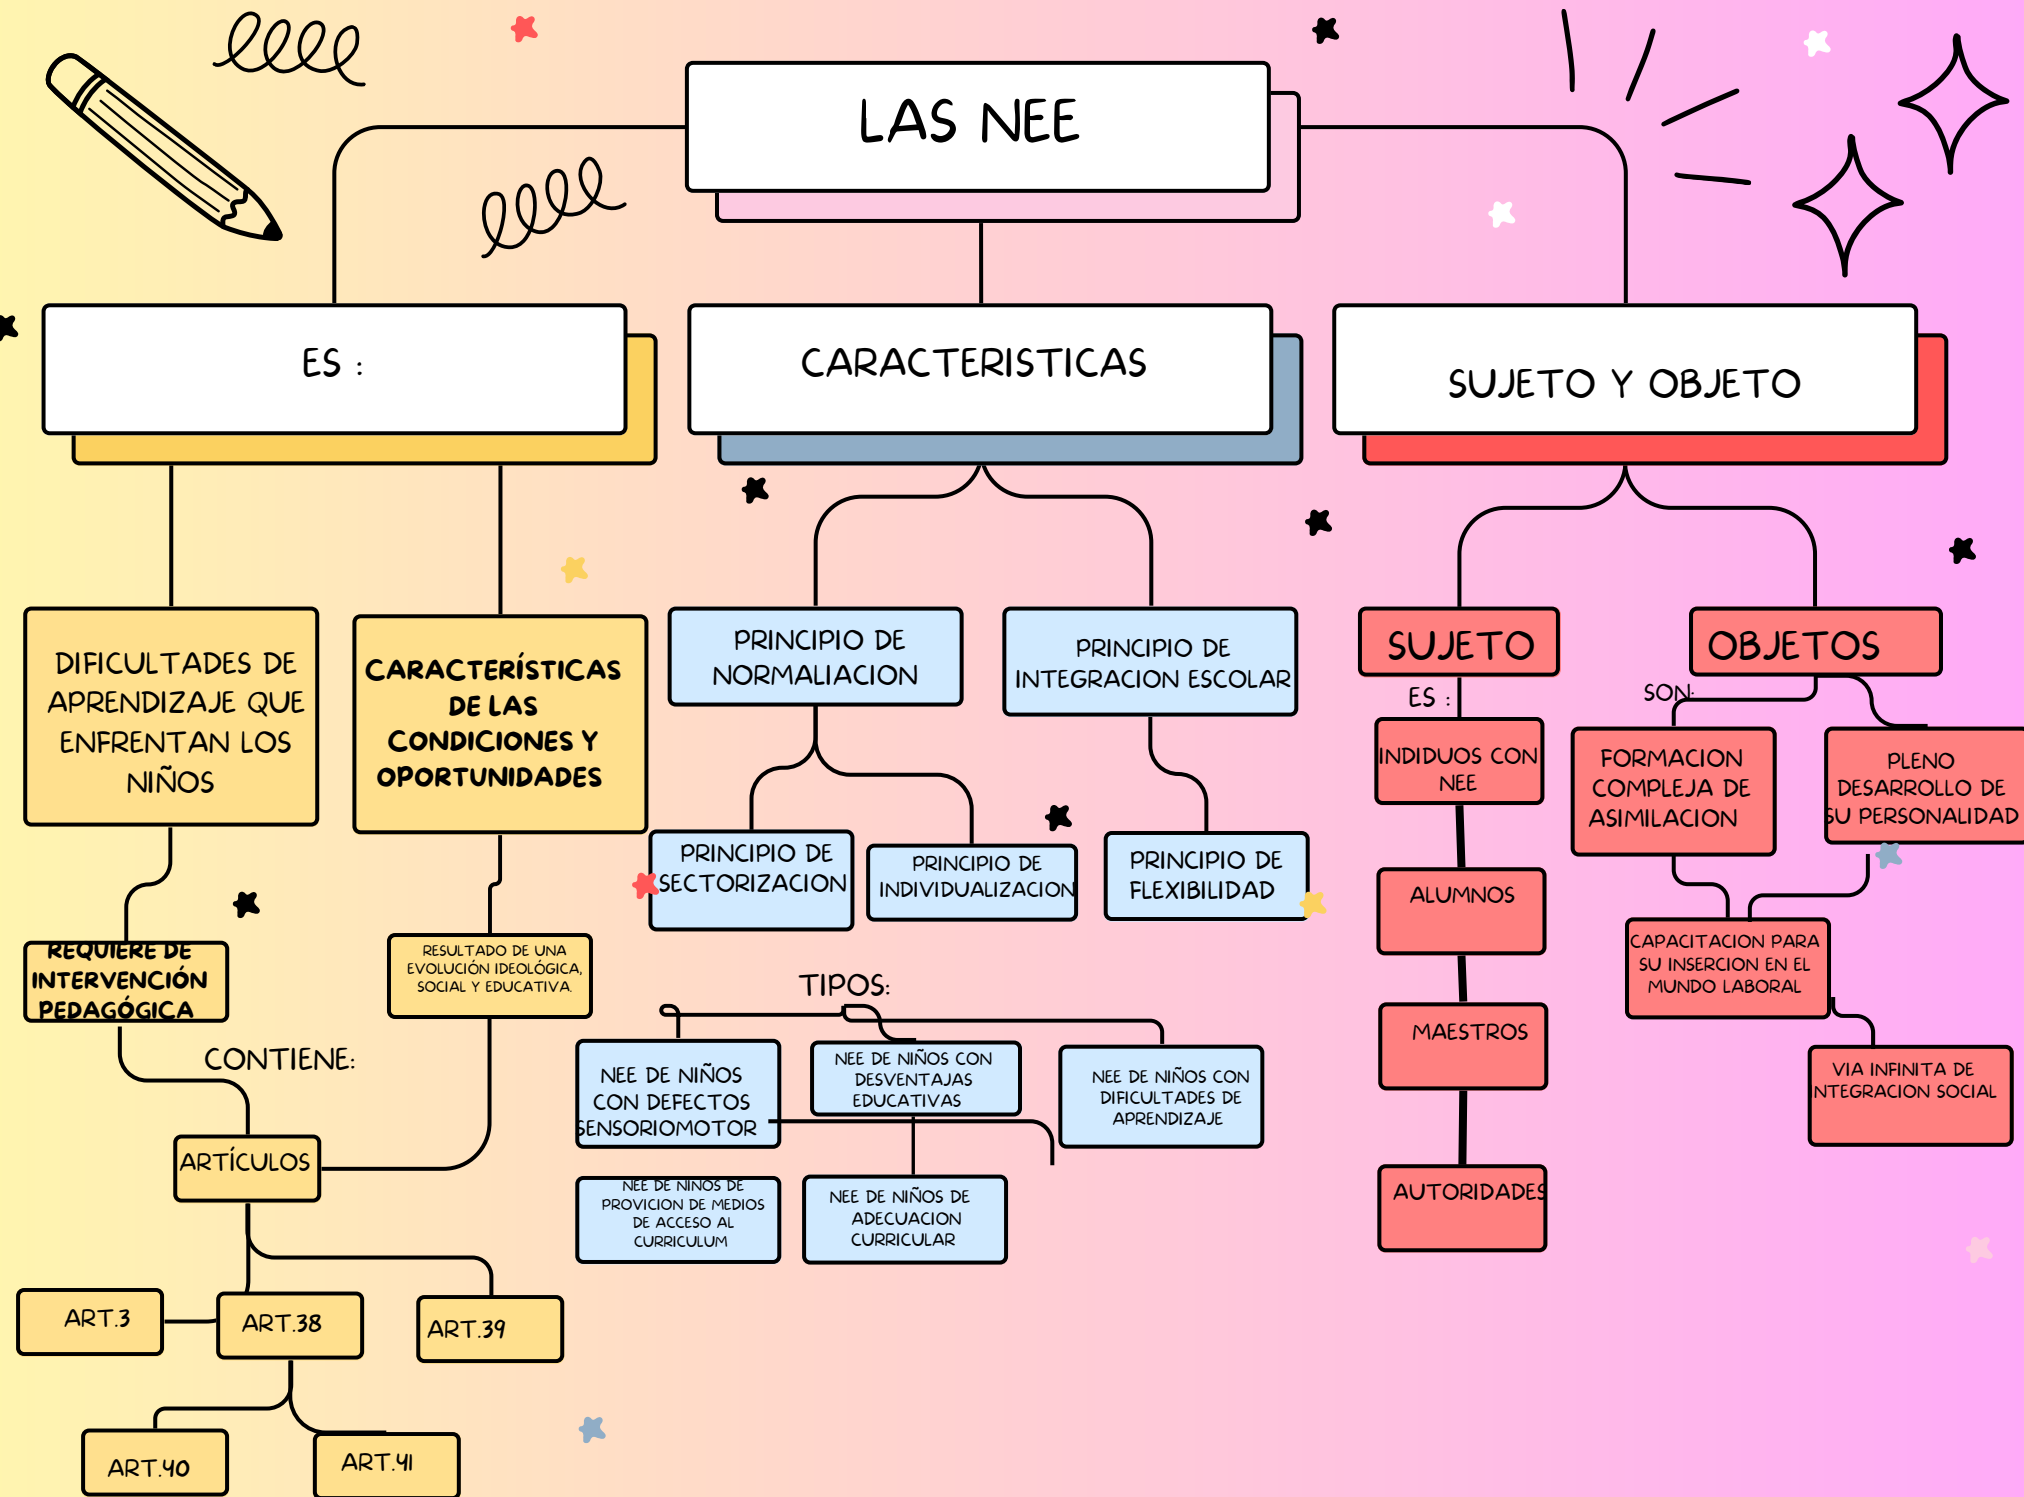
LAS NEE

ES :

DIFICULTADES DE APRENDIZAJE QUE ENFRENTAN LOS NIÑOS

REQUIERE DE INTERVENCIÓN PEDAGÓGICA

CONTIENE:

ARTÍCULOS

ART.3

ART.38

ART.39

ART.40

ART.41

CARACTERÍSTICAS DE LAS CONDICIONES Y OPORTUNIDADES

RESULTADO DE UNA EVOLUCIÓN IDEOLÓGICA, SOCIAL Y EDUCATIVA

CARACTERISTICAS

PRINCIPIO DE NORMALIACION

PRINCIPIO DE SECTORIZACION

PRINCIPIO DE INDIVIDUALIZACION

PRINCIPIO DE INTEGRACION ESCOLAR

PRINCIPIO DE FLEXIBILIDAD

TIPOS:

NEE DE NIÑOS CON DEFECTOS SENSORIOMOTOR

NEE DE NIÑOS CON DESVENTAJAS EDUCATIVAS

NEE DE NIÑOS CON DIFICULTADES DE APRENDIZAJE

NEE DE NIÑOS DE PROVICION DE MEDIOS DE ACCESO AL CURRICULUM

NEE DE NIÑOS DE ADECUACION CURRICULAR

SUJETO Y OBJETO

SUJETO

ES :

INDIDUOS CON NEE

ALUMNOS

MAESTROS

AUTORIDADES

OBJETOS

SON:

FORMACION COMPLEJA DE ASIMILACION

PLENO DESARROLLO DE SU PERSONALIDAD

CAPACITACION PARA SU INSERCION EN EL MUNDO LABORAL

VIA INFINITA DE NTEGRACION SOCIAL